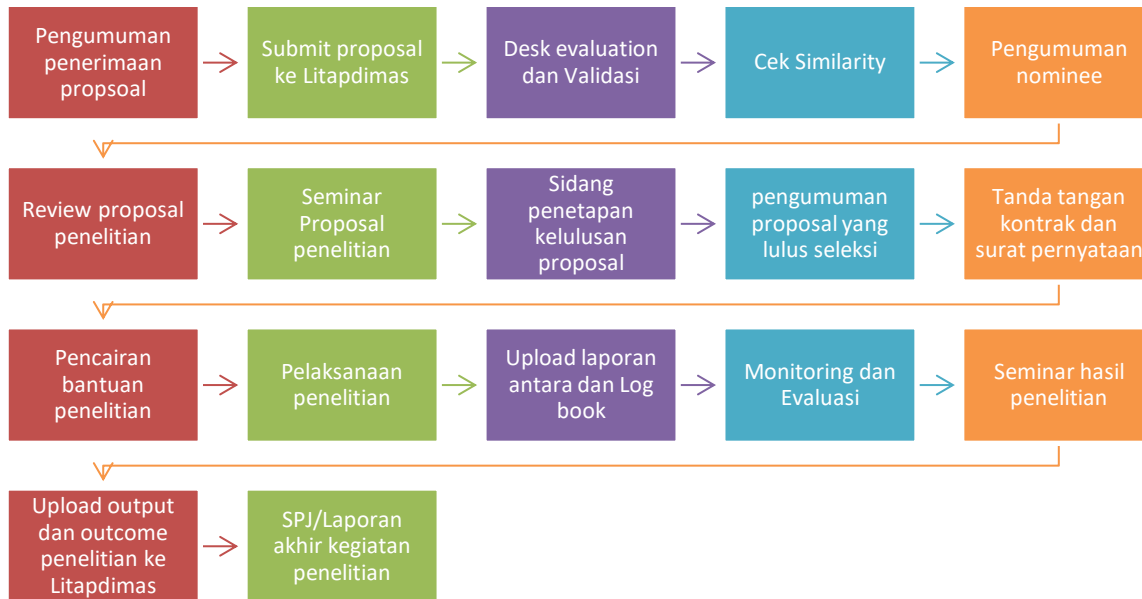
Pengumuman penerimaan propsoal

Submit proposal ke Litapdimas

Desk evaluation dan Validasi

Cek Similarity

Pengumuman nominee

Review proposal penelitian

Seminar Proposal penelitian

Sidang penetapan kelulusan proposal

pengumuman proposal yang lulus seleksi

Tanda tangan kontrak dan surat pernyataan

Pencairan bantuan penelitian

Pelaksanaan penelitian

Upload laporan antara dan Log book

Monitoring dan Evaluasi

Seminar hasil penelitian

Upload output dan outcome penelitian ke Litapdimas

SPJ/Laporan akhir kegiatan penelitian